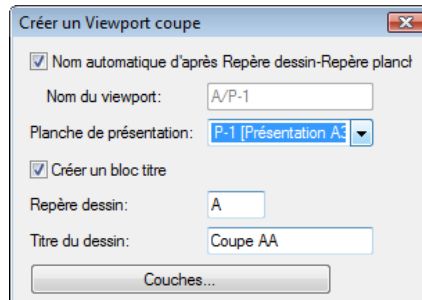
Créer un Viewport coupe

Nom automatique d'après Repère dessin-Repère planch

Nom du viewport: A/P-1

Planche de présentation: P-1 [Présentation A3

Créer un bloc titre

Repère dessin: A

Titre du dessin: Coupe AA

Couches...